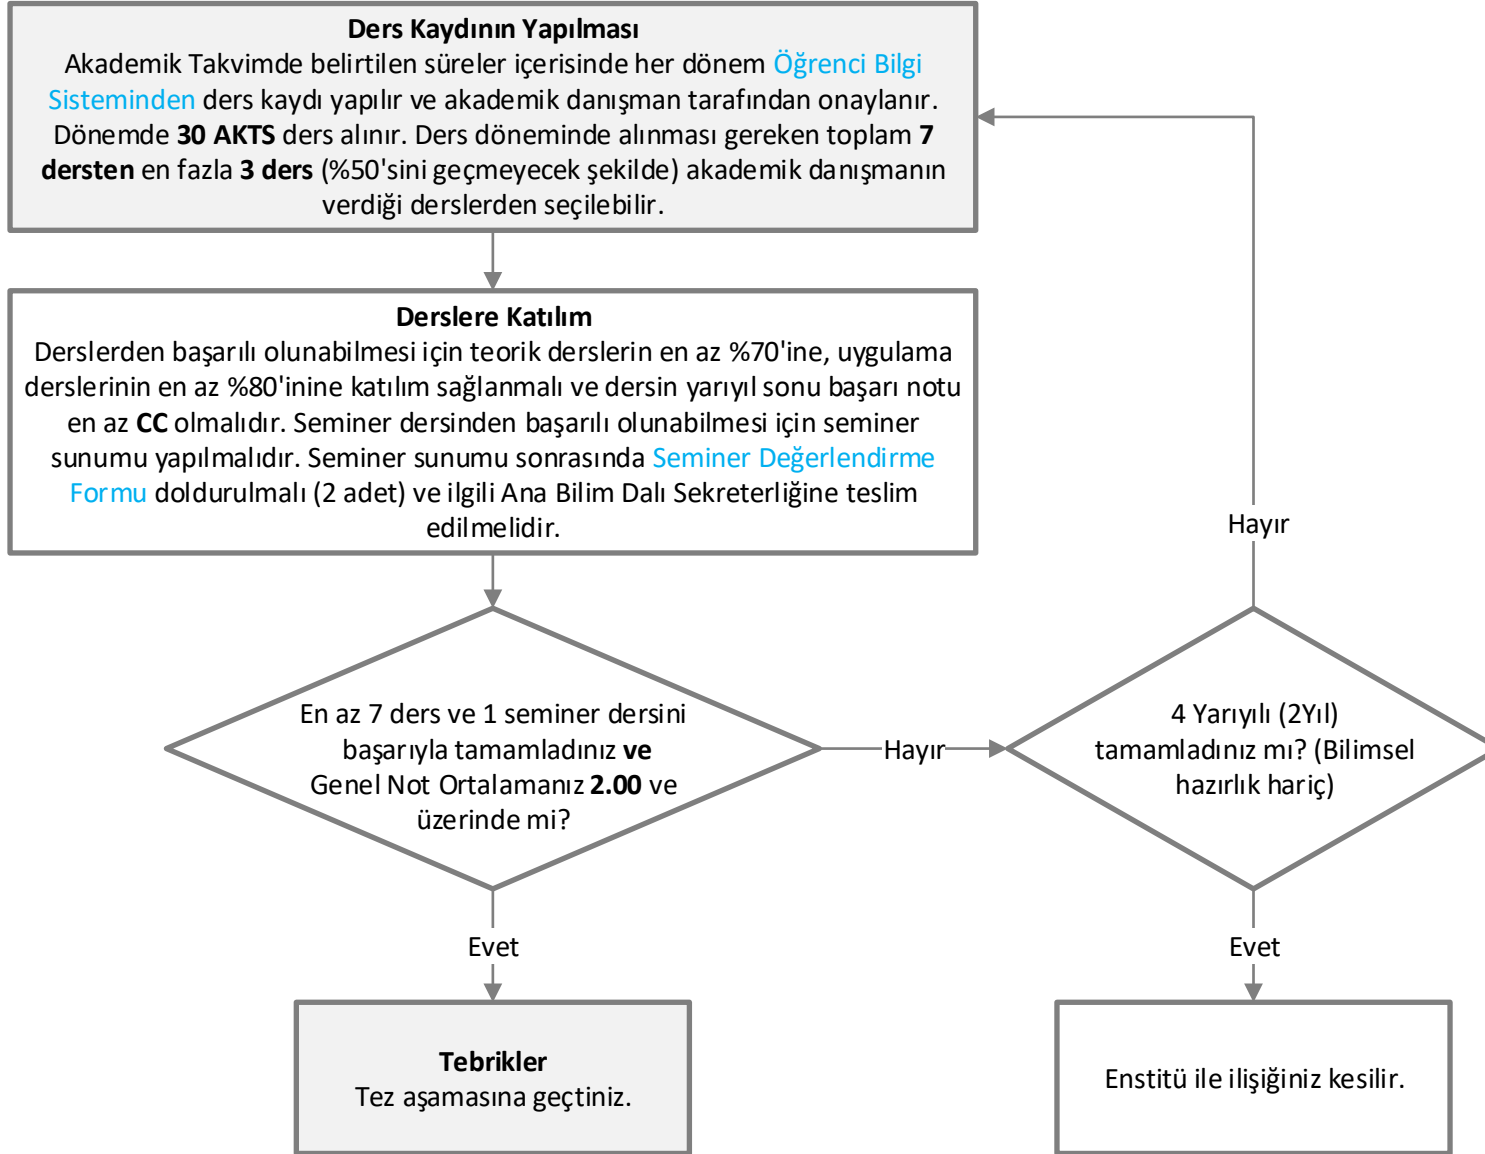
Ders Kaydının Yapılması
Akademik Takvimde belirtilen süreler içerisinde her dönem Öğrenci Bilgi Sisteminden ders kaydı yapılır ve akademik danışman tarafından onaylanır. Dönemde 30 AKTS ders alınır. Ders döneminde alınması gereken toplam 7 dersten en fazla 3 ders (%50'sini geçmeyecek şekilde) akademik danışmanın verdiği derslerden seçilebilir.

Derslere Katılım
Derslerden başarılı olunabilmesi için teorik derslerin en az %70'ine, uygulama derslerinin en az %80'inine katılım sağlanmalı ve dersin yarıyıl sonu başarı notu en az CC olmalıdır. Seminer dersinden başarılı olunabilmesi için seminer sunumu yapılmalıdır. Seminer sunumu sonrasında Seminer Değerlendirme Formu doldurulmalı (2 adet) ve ilgili Ana Bilim Dalı Sekreterliğine teslim edilmelidir.

Hayır

En az 7 ders ve 1 seminer dersini başarıyla tamamladınız ve Genel Not Ortalamanız 2.00 ve üzerinde mi?

Hayır

4 Yarıyılı (2Yıl) tamamladınız mı? (Bilimsel hazırlık hariç)

Evet

Evet

Tebrikler
Tez aşamasına geçtiniz.

Enstitü ile ilişiğiniz kesilir.